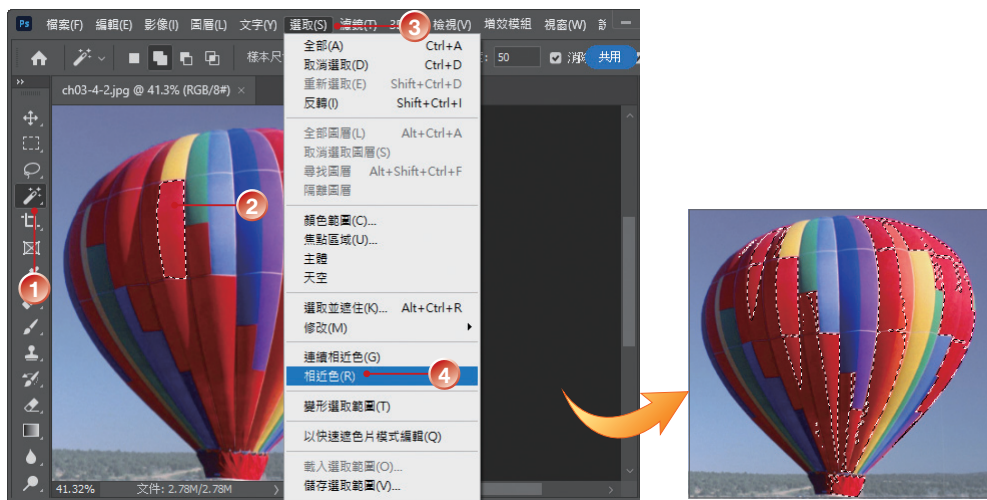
Ps 檔案(F) 編輯(E) 影像(I) 圖層(L) 文字(Y) 選取(S) 濾鏡(T) 3D 檢視(V) 增效模組 視窗(W)

樣本尺 50 消除 共用

ch03-4-2.jpg @ 41.3% (RGB/8#) ×

全部(A) Ctrl+A
取消選取(D) Ctrl+D
重新選取(E) Shift+Ctrl+D
反轉(I) Shift+Ctrl+I

全部圖層(L) Alt+Ctrl+A
取消選取圖層(S)
尋找圖層 Alt+Shift+Ctrl+F
隔離圖層

顏色範圍(C)...
焦點區域(U)...
主體
天空

選取並遮住(K)... Alt+Ctrl+R
修改(M)

連續相近色(G)
相近色(R)

變形選取範圍(T)

以快速遮色片模式編輯(Q)

載入選取範圍(O)...
儲存選取範圍(V)...

41.32% 文件：2.78M/2.78M

1
2
3
4